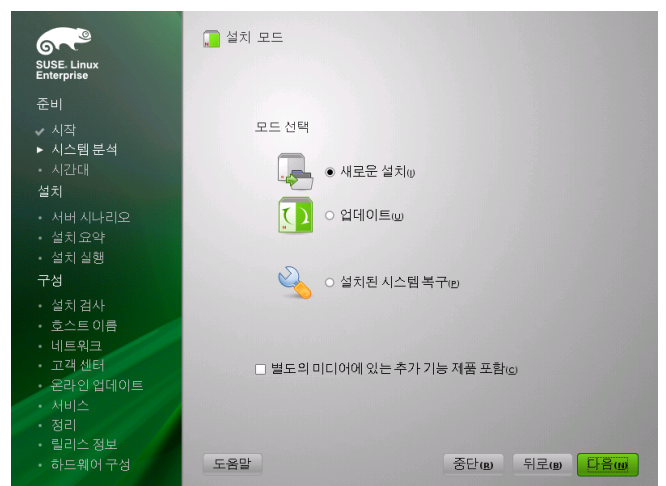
SUSE. Linux Enterprise

준비

✔ 시작
▸ 시스템 분석
• 시간대

설치

• 서버 시나리오
• 설치 요약
• 설치 실행

구성

• 설치 검사
• 호스트 이름
• 네트워크
• 고객 센터
• 온라인 업데이트
• 서비스
• 정리
• 릴리스 정보
• 하드웨어 구성

설치 모드

모드 선택

◉ 새로운 설치(I)

○ 업데이트(U)

○ 설치된 시스템 복구(P)

☐ 별도의 미디어에 있는 추가 기능 제품 포함(C)

도움말

중단(R)

뒤로(B)

다음(N)